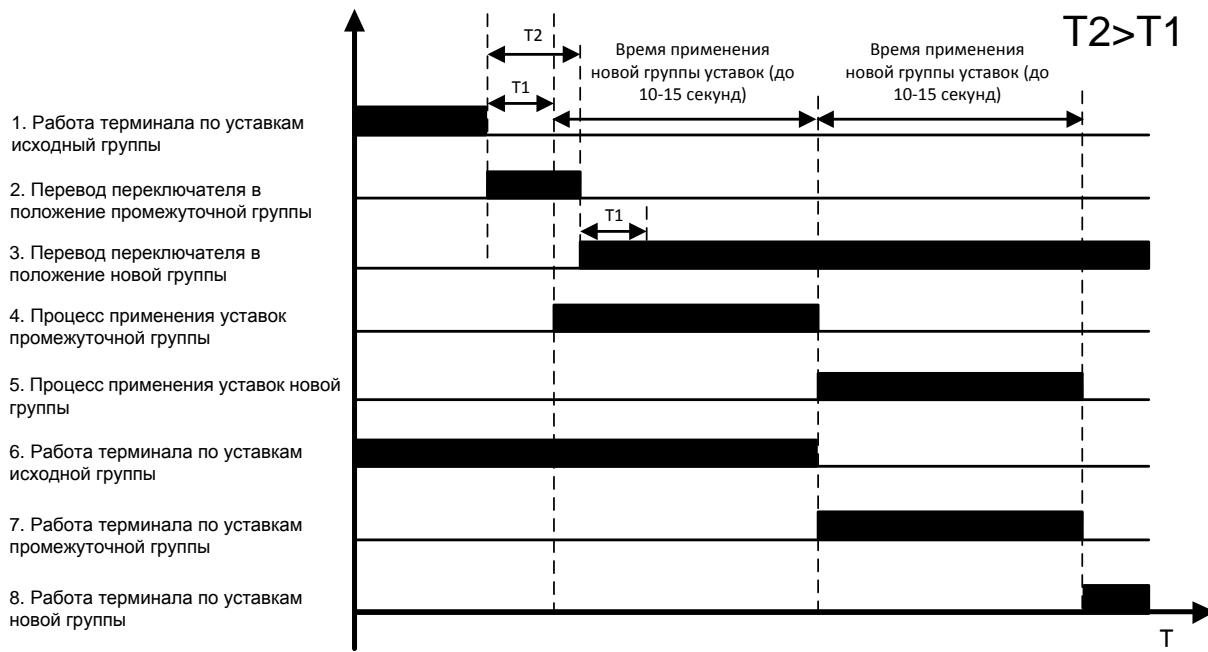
T2

T1

Время применения новой группы уставок (до 10-15 секунд)

Время применения новой группы уставок (до 10-15 секунд)

T2>T1

1. Работа терминала по уставкам исходный группы

2. Перевод переключателя в положение промежуточной группы

T1

3. Перевод переключателя в положение новой группы

4. Процесс применения уставок промежуточной группы

5. Процесс применения уставок новой группы

6. Работа терминала по уставкам исходной группы

7. Работа терминала по уставкам промежуточной группы

8. Работа терминала по уставкам новой группы

T